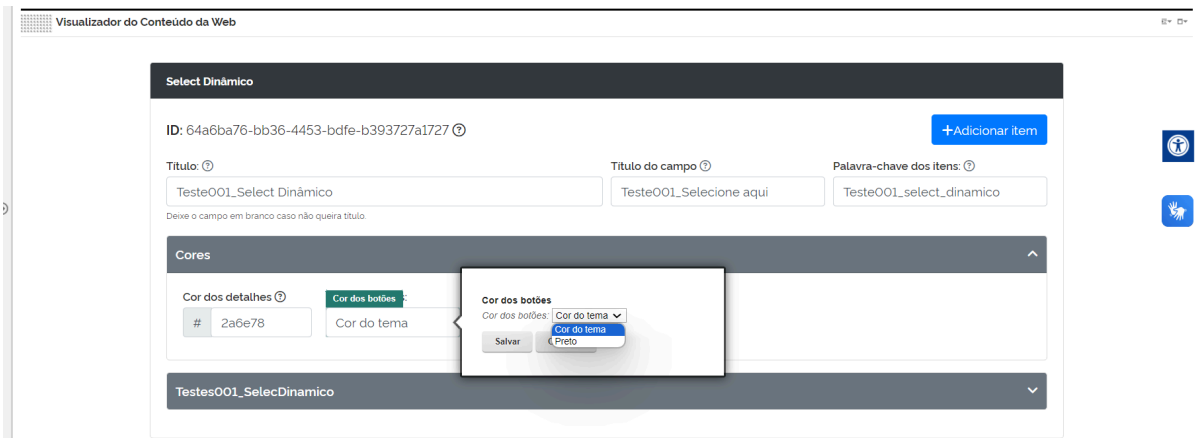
Visualizador do Conteúdo da Web

Select Dinâmico

ID: 64a6ba76-bb36-4453-bdfe-b393727a1727

+Adicionar item

Título:

Teste001_Select Dinâmico

Deixe o campo em branco caso não queira título.

Título do campo

Teste001_Selecione aqui

Palavra-chave dos itens:

Teste001_select_dinamico

Cores

Cor dos detalhes

# 2a6e78

Cor dos botões

Cor do tema

Cor dos botões

Cor dos botões: Cor do tema

Cor do tema

Preto

Salvar

Testes001_SelecDinamico